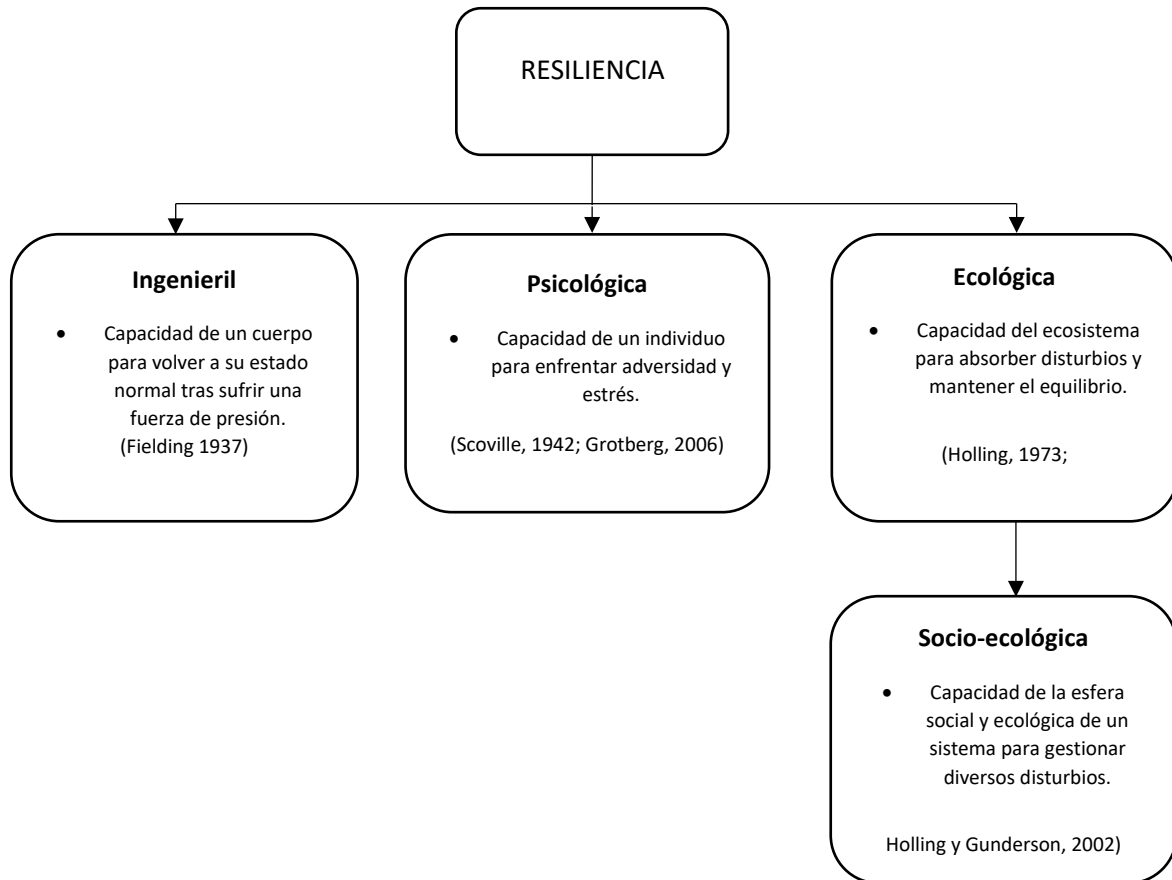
RESILIENCIA

**Ingenieril**

- Capacidad de un cuerpo para volver a su estado normal tras sufrir una fuerza de presión.

(Fielding 1937)

**Psicológica**

- Capacidad de un individuo para enfrentar adversidad y estrés.

(Scoville, 1942; Grotberg, 2006)

**Ecológica**

- Capacidad del ecosistema para absorber disturbios y mantener el equilibrio.

(Holling, 1973;

**Socio-ecológica**

- Capacidad de la esfera social y ecológica de un sistema para gestionar diversos disturbios.

Holling y Gunderson, 2002)